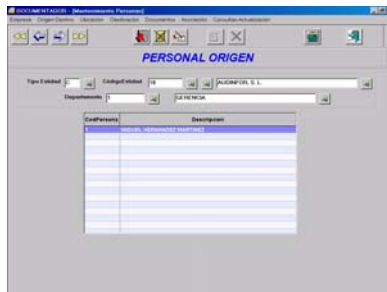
DOCUMENTACION - [Mantenimiento Personas]

Empresa Origen/Destino Ubicación Clasificación Documentos Asociación Consultas Actualización

PERSONAL ORIGEN

Tipo Entidad 1

Código Entidad 10

AUDINFOR, S. L.

Departamento 1

GERENCIA

| CodPersona | Descripcion |
|---|---|
| 1 | MIGUEL HERNANDEZ MARTINEZ |